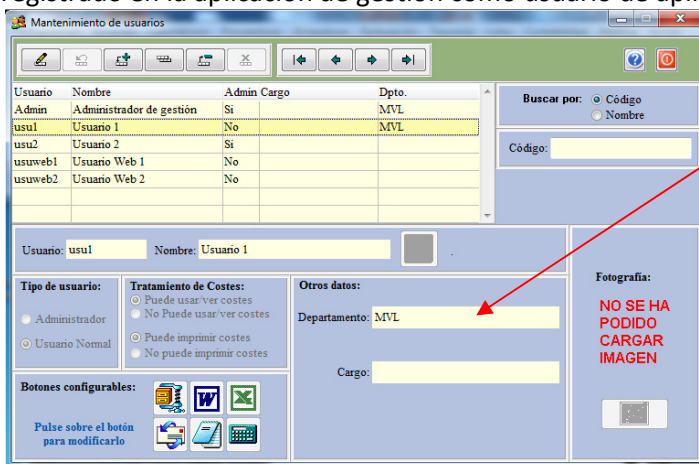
registrado en la aplicación de gestión como usuario de apli

Mantenimiento de usuarios

| Usuario | Nombre | Admin | Cargo | Dpto. |
|---|---|---|---|---|
| Admin | Administrador de gestión | Si | | MVL |
| usu1 | Usuario 1 | No | | MVL |
| usu2 | Usuario 2 | Si | | |
| usuweb1 | Usuario Web 1 | No | | |
| usuweb2 | Usuario Web 2 | No | | |

Buscar por: Código
Nombre

Código:

Usuario: usu1 Nombre: Usuario 1

Tipo de usuario:
Administrador
Usuario Normal

Tratamiento de Costes:
Puede usar/ver costes
No Puede usar/ver costes
Puede imprimir costes
No puede imprimir costes

Otros datos:
Departamento: MVL
Cargo:

Fotografía:
NO SE HA PODIDO CARGAR IMAGEN

Botones configurables:
Pulse sobre el botón para modificarlo